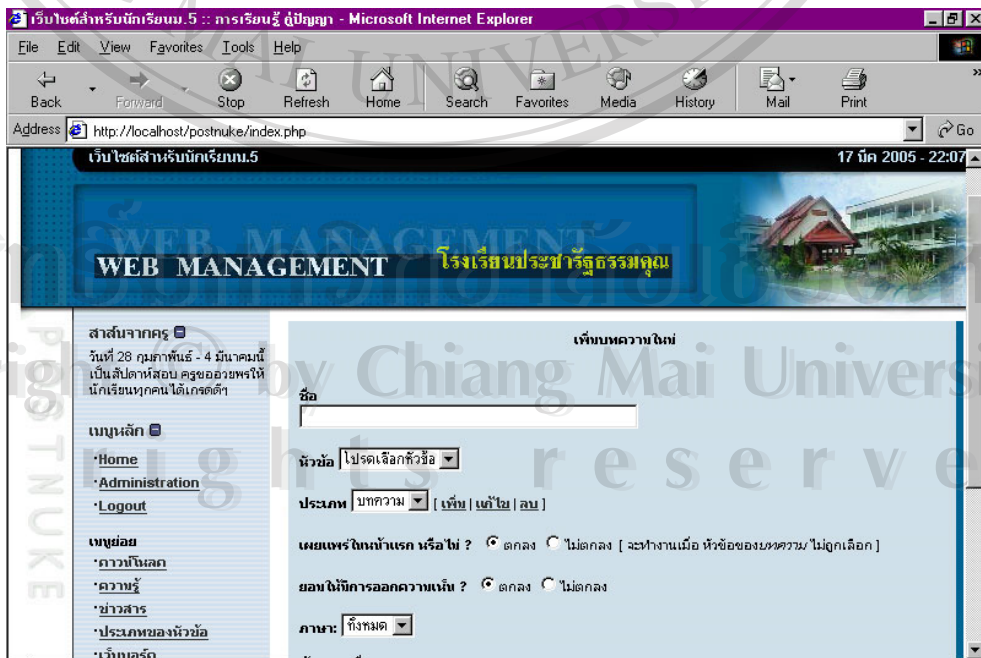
เว็บไซต์สำหรับนักเรียนม.5 :: การเรียนรู้ คู่ปัญญา - Microsoft Internet Explorer

File Edit View Favorites Tools Help

Back Forward Stop Refresh Home Search Favorites Media History Mail Print

Address http://localhost/postnuke/index.php Go

เว็บไซต์สำหรับนักเรียนม.5

17 มีค 2005 - 22:07

WEB MANAGEMENT โรงเรียนประชารัฐธรรมคุณ

สาส์นจากครู

วันที่ 28 กุมภาพันธ์ - 4 มีนาคมนี้ เป็นสัปดาห์สอบ ครูขออวยพรให้นักเรียนทุกคนได้เกรดดีๆ

เมนูหลัก

·Home
·Administration
·Logout

เมนูย่อย

·ดาวน์โหลด
·ความรู้
·ข่าวสาร
·ประเภทของหัวข้อ
·เว็บบอร์ด

เพิ่มบทความใหม่

ชื่อ

หัวข้อ โปรดเลือกหัวข้อ

ประเภท บทความ [ เพิ่ม | แก้ไข | ลบ ]

เผยแพร่ในหน้าแรก หรือไม่ ? ตกลง ไม่ตกลง [ จะทำงานเมื่อ หัวข้อของบทความ ไม่ถูกเลือก ]

ยอมให้มีการออกความเห็น ? ตกลง ไม่ตกลง

ภาษา: ทั้งหมด

Copyright by Chiang Mai University
All rights reserved